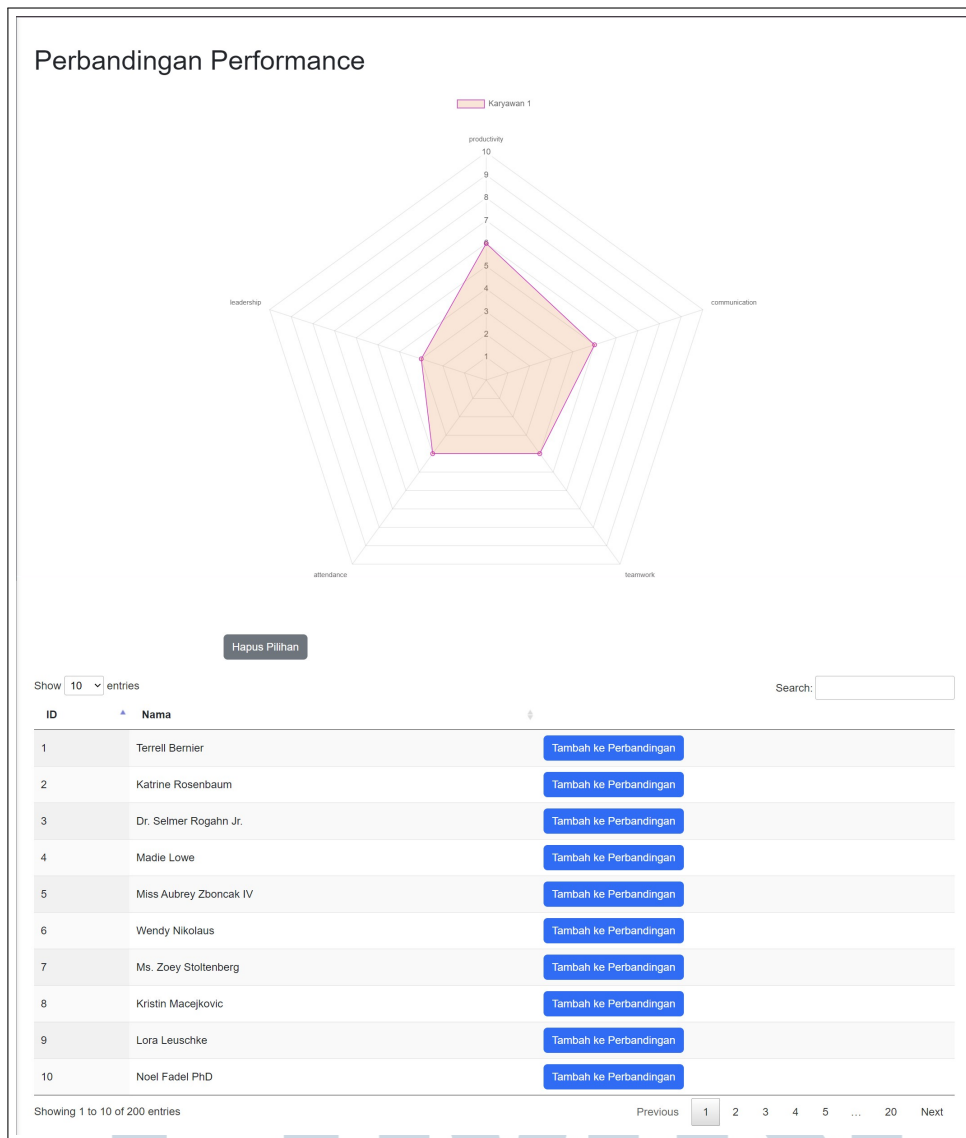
Perbandingan Performance

Karyawan 1

productivity
10
9
8
7
6
5
4
3
2
1
leadership
communication
attendance
teamwork

Hapus Pilihan

Show 10 entries

Search:

| ID | Nama | |
|---|---|---|
| 1 | Terrell Bernier | Tambah ke Perbandingan |
| 2 | Katrine Rosenbaum | Tambah ke Perbandingan |
| 3 | Dr. Selmer Rogahn Jr. | Tambah ke Perbandingan |
| 4 | Madie Lowe | Tambah ke Perbandingan |
| 5 | Miss Aubrey Zboncak IV | Tambah ke Perbandingan |
| 6 | Wendy Nikolaus | Tambah ke Perbandingan |
| 7 | Ms. Zoey Stoltenberg | Tambah ke Perbandingan |
| 8 | Kristin Macejkovic | Tambah ke Perbandingan |
| 9 | Lora Leuschke | Tambah ke Perbandingan |
| 10 | Noel Fadel PhD | Tambah ke Perbandingan |

Showing 1 to 10 of 200 entries

Previous 1 2 3 4 5 … 20 Next